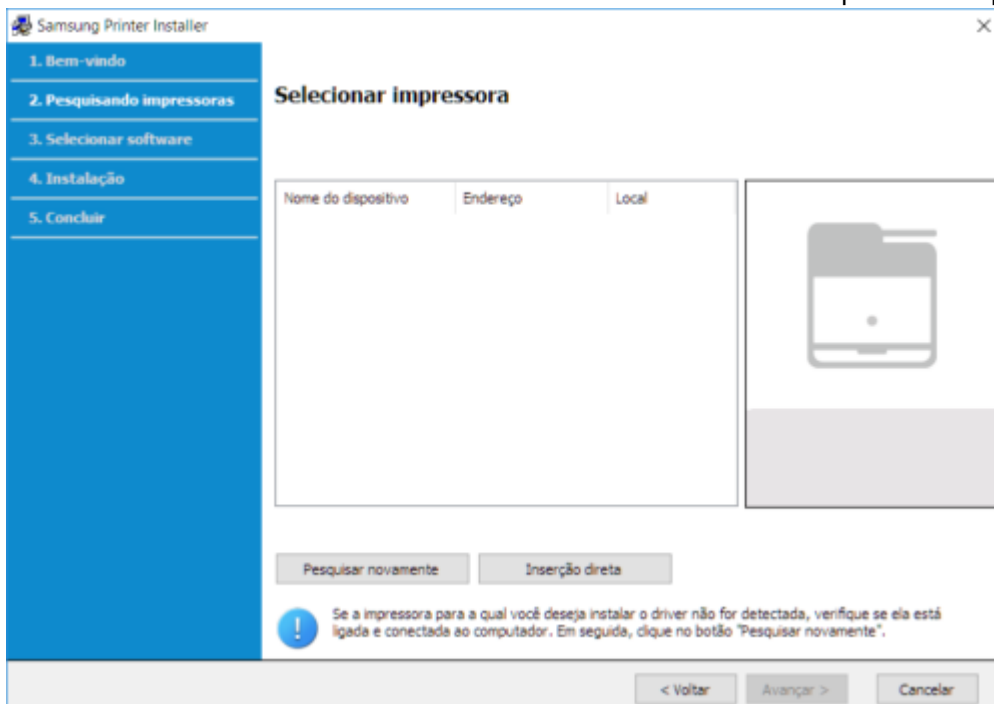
Samsung Printer Installer

×

1. Bem-vindo

2. Pesquisando impressoras

3. Selecionar software

4. Instalação

5. Concluir

Selecionar impressora

| Nome do dispositivo | Endereço | Local |
|---|---|---|

Pesquisar novamente

Inserção direta

Se a impressora para a qual você deseja instalar o driver não for detectada, verifique se ela está ligada e conectada ao computador. Em seguida, clique no botão "Pesquisar novamente".

< Voltar

Avançar >

Cancelar